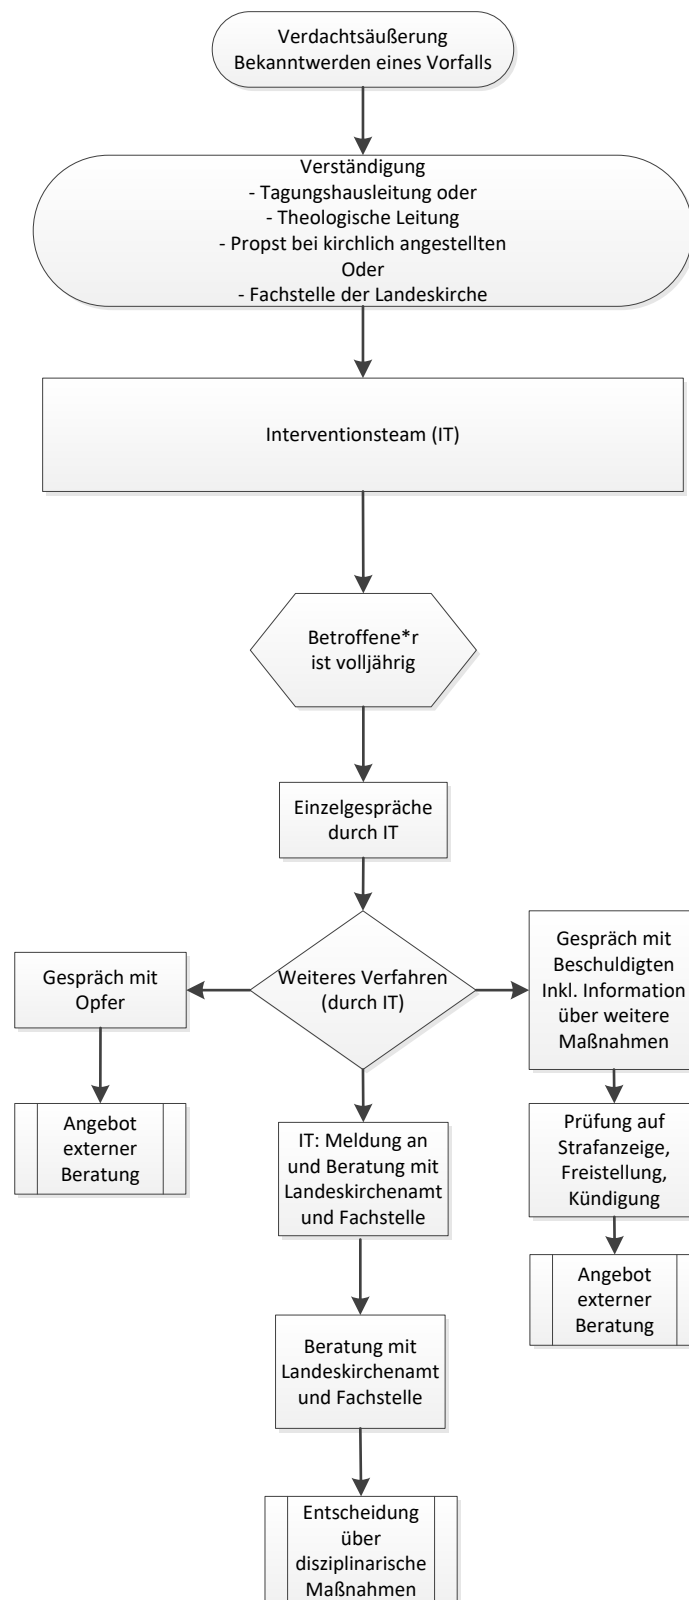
Verdachtsäußerung
Bekanntwerden eines Vorfalls

Verständigung
- Tagungshausleitung oder
- Theologische Leitung
- Propst bei kirchlich angestellten
Oder
- Fachstelle der Landeskirche

Interventionsteam (IT)

Betroffene*r ist volljährig

Einzelgespräche durch IT

Weiteres Verfahren (durch IT)

Gespräch mit Opfer

Angebot externer Beratung

IT: Meldung an und Beratung mit Landeskirchenamt und Fachstelle

Beratung mit Landeskirchenamt und Fachstelle

Entscheidung über disziplinarische Maßnahmen

Gespräch mit Beschuldigten Inkl. Information über weitere Maßnahmen

Prüfung auf Strafanzeige, Freistellung, Kündigung

Angebot externer Beratung